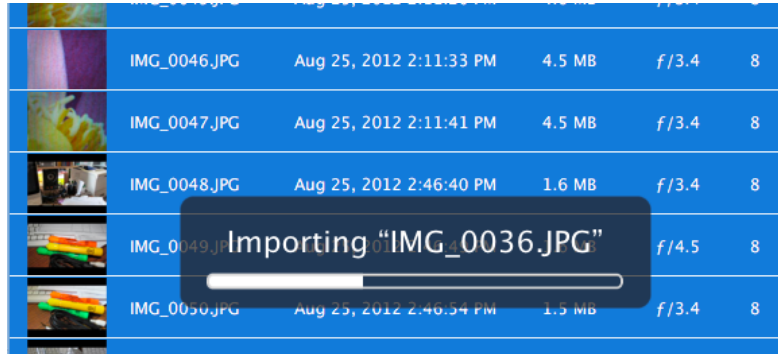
| | | | | |
|---|---|---|---|---|
| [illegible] | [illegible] | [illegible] | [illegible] | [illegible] |
| IMG_0046.JPG | Aug 25, 2012 2:11:33 PM | 4.5 MB | $f/3.4$ | 8 |
| IMG_0047.JPG | Aug 25, 2012 2:11:41 PM | 4.5 MB | $f/3.4$ | 8 |
| IMG_0048.JPG | Aug 25, 2012 2:46:40 PM | 1.6 MB | $f/3.4$ | 8 |
| IMG_0049.JPG | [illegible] | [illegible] | $f/4.5$ | 8 |
| IMG_0050.JPG | Aug 25, 2012 2:46:54 PM | 1.5 MB | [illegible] | 8 |

Importing “IMG_0036.JPG”